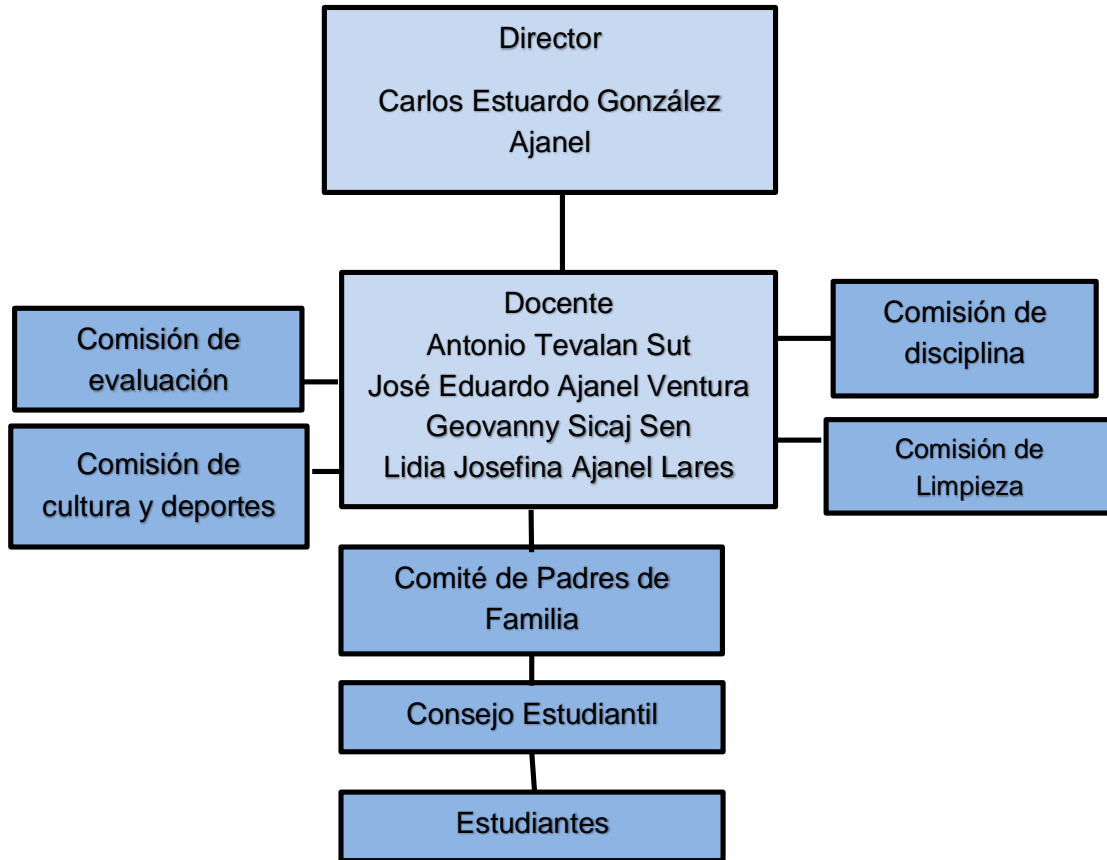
Director

Carlos Estuardo González Ajanel

Comisión de evaluación

Comisión de cultura y deportes

Docente
Antonio Tevalan Sut
José Eduardo Ajanel Ventura
Geovanny Sicaj Sen
Lidia Josefina Ajanel Lares

Comisión de disciplina

Comisión de Limpieza

Comité de Padres de Familia

Consejo Estudiantil

Estudiantes